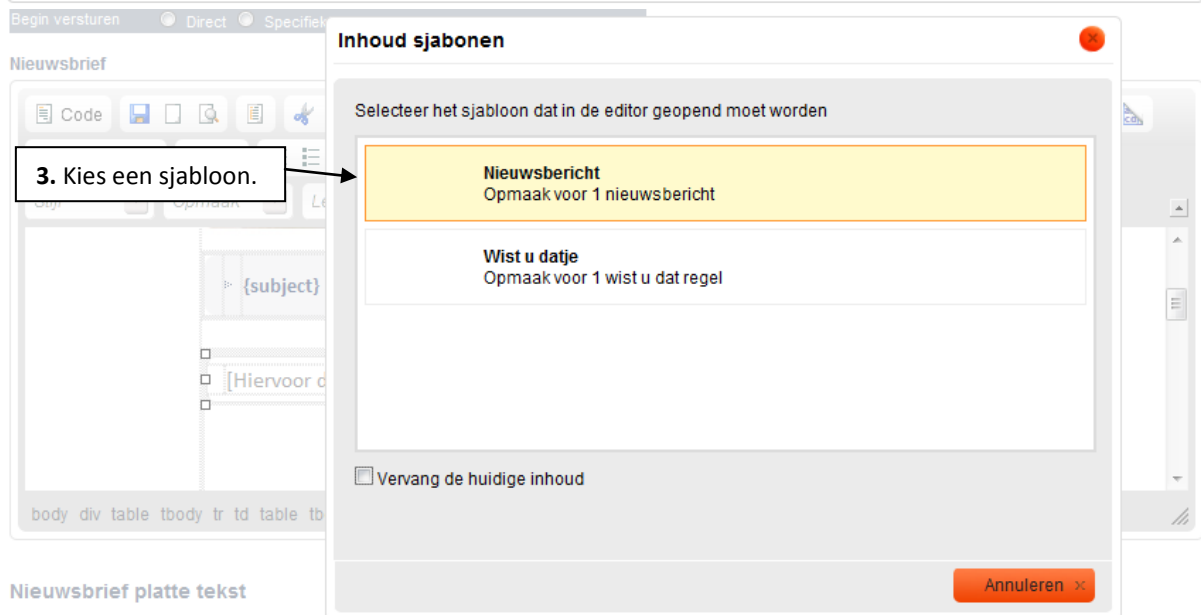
Begin versturen  Direct  Specifiek

Nieuwsbrief

Code

Stijl  Opmaak  Le

{subject}

[Hiervoor c

body div table tbody tr td table tb

Nieuwsbrief platte tekst

Inhoud sjabonen

Selecteer het sjabloon dat in de editor geopend moet worden

**3.** Kies een sjabloon.

**Nieuwsbericht**
Opmaak voor 1 nieuwsbericht

**Wist u datje**
Opmaak voor 1 wist u dat regel

Vervang de huidige inhoud

Annuleren ×